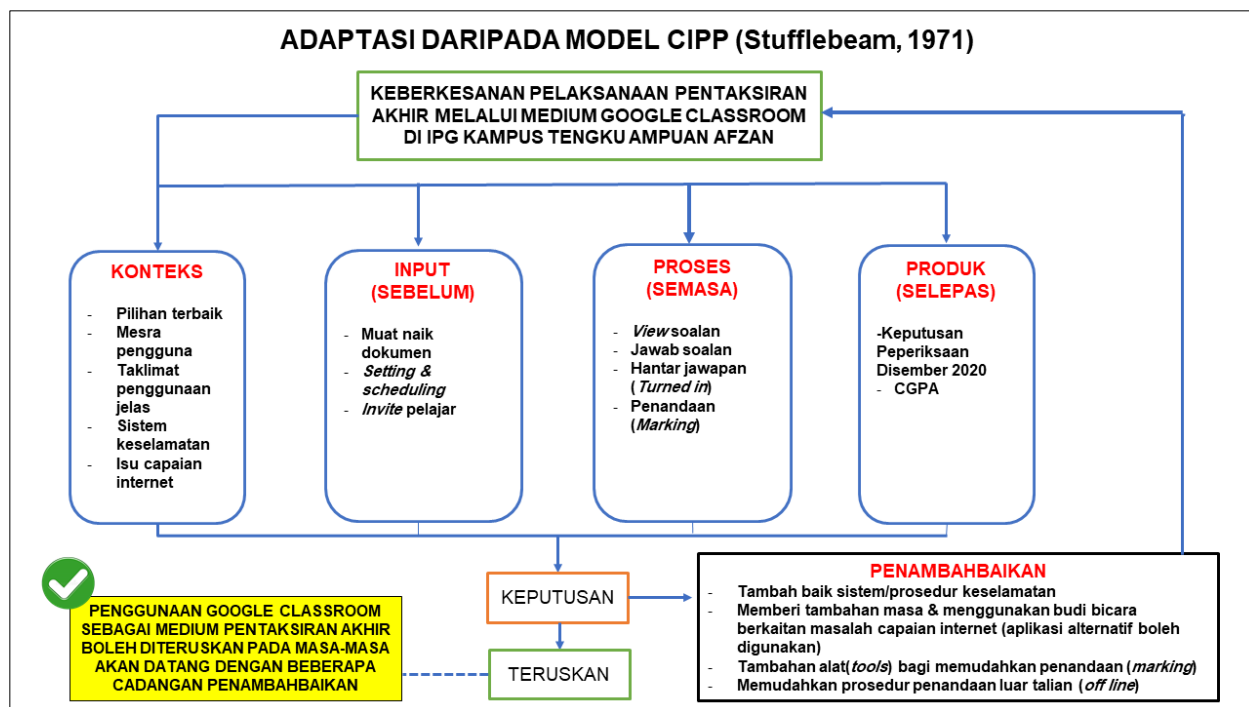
ADAPTASI DARIPADA MODEL CIPP (Stufflebeam, 1971)

KEBERKESANAN PELAKSANAAN PENTAKSIRAN AKHIR MELALUI MEDIUM GOOGLE CLASSROOM DI IPG KAMPUS TENGKU AMPUAN AFZAN

KONTEKS
- Pilihan terbaik
- Mesra pengguna
- Taklimat penggunaan jelas
- Sistem keselamatan
- Isu capaian internet

INPUT (SEBELUM)
- Muat naik dokumen
- *Setting & scheduling*
- *Invite* pelajar

PROSES (SEMASA)
- *View* soalan
- Jawab soalan
- Hantar jawapan (*Turned in*)
- Penandaan (*Marking*)

PRODUK (SELEPAS)
-Keputusan Peperiksaan Disember 2020
- CGPA

KEPUTUSAN

TERUSKAN

PENGGUNAAN GOOGLE CLASSROOM SEBAGAI MEDIUM PENTAKSIRAN AKHIR BOLEH DITERUSKAN PADA MASA-MASA AKAN DATANG DENGAN BEBERAPA CADANGAN PENAMBAHBAIKAN

PENAMBAHBAIKAN
- Tambah baik sistem/prosedur keselamatan
- Memberi tambahan masa & menggunakan budi bicara berkaitan masalah capaian internet (aplikasi alternatif boleh digunakan)
- Tambahan alat(*tools*) bagi memudahkan penandaan (*marking*)
- Memudahkan prosedur penandaan luar talian (*off line*)